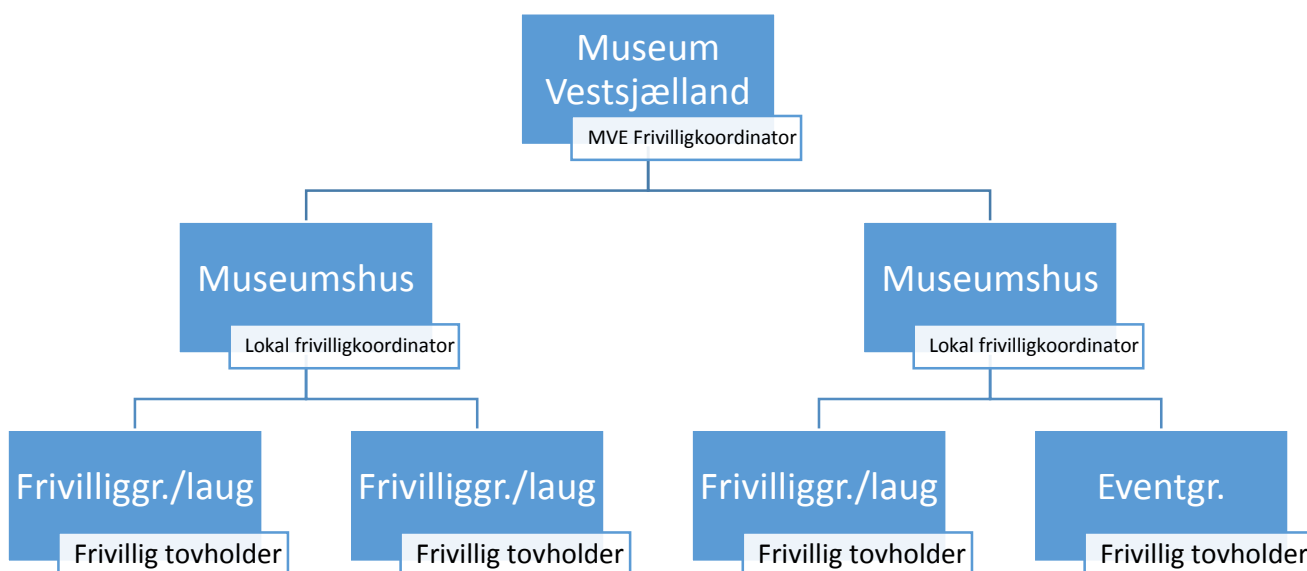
Museum Vestsjælland
MVE Frivilligkoordinator

Museumshus
Lokal frivilligkoordinator

Museumshus
Lokal frivilligkoordinator

Frivilliggr./laug
Frivillig tovholder

Frivilliggr./laug
Frivillig tovholder

Frivilliggr./laug
Frivillig tovholder

Eventgr.
Frivillig tovholder